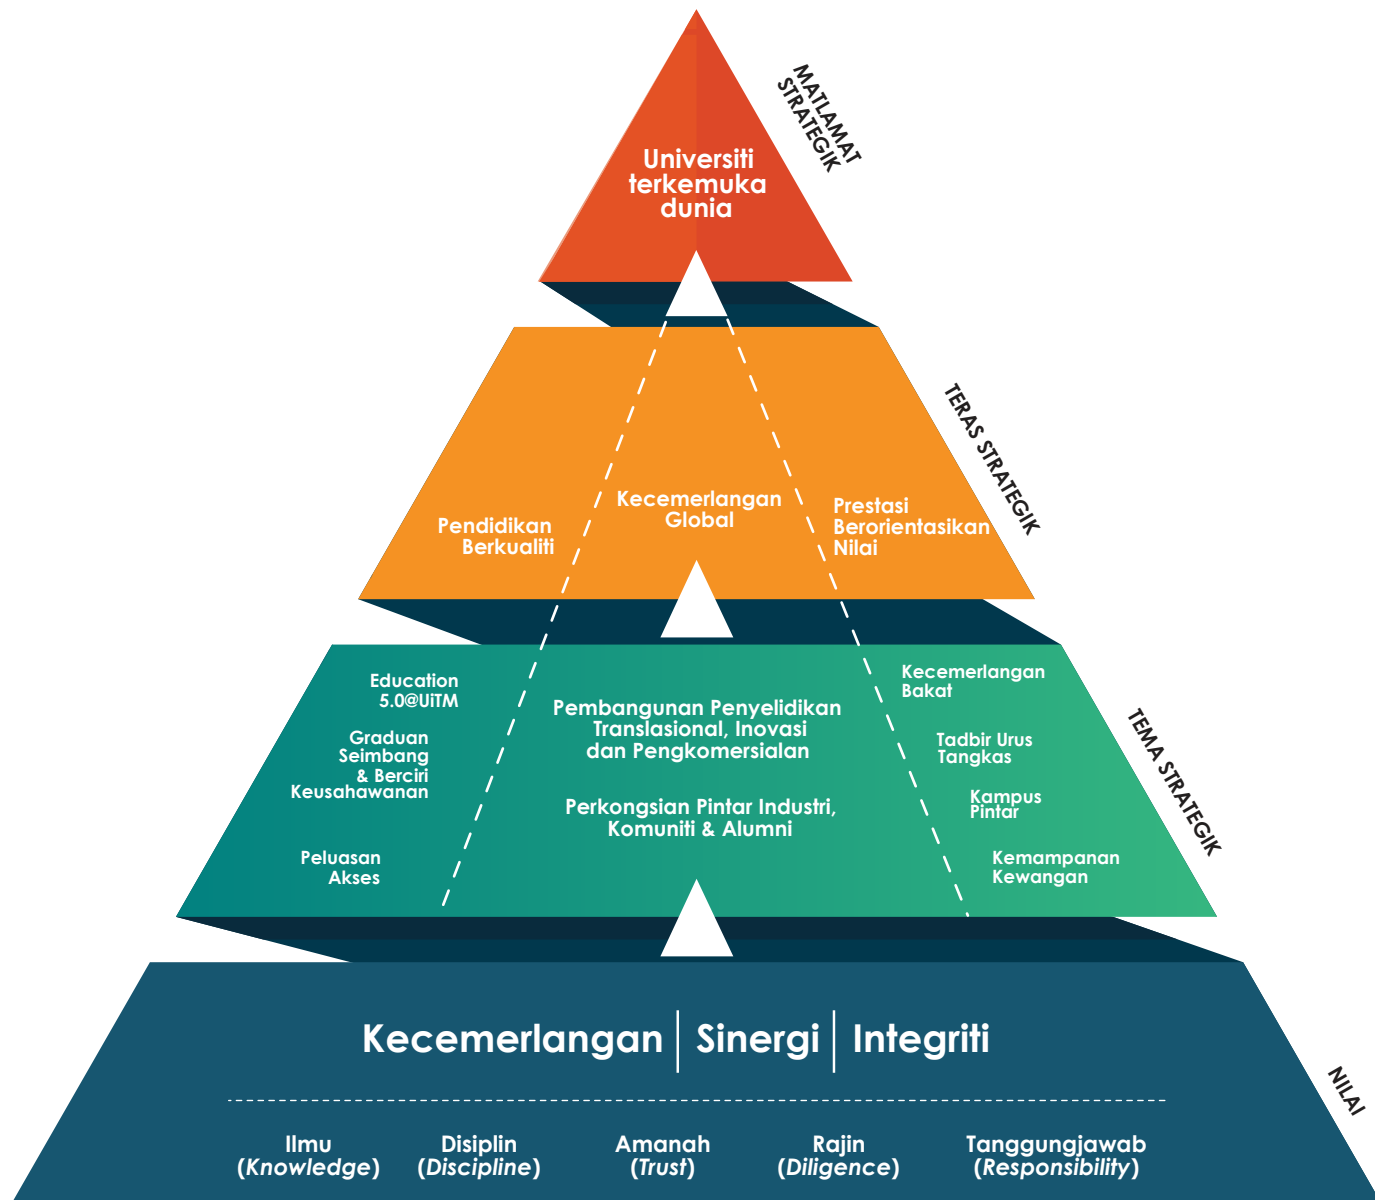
Universiti terkemuka dunia

MATLAMAT STRATEGIK

Pendidikan Berkualiti

Kecemerlangan Global

Prestasi Berorientasikan Nilai

TERAS STRATEGIK

Education 5.0@UiTM

Graduan Seimbang & Berciri Keusahawanan

Peluasan Akses

Pembangunan Penyelidikan Translasional, Inovasi dan Pengkomersialan

Perkongsian Pintar Industri, Komuniti & Alumni

Kecemerlangan Bakat

Tadbir Urus Tangkas

Kampus Pintar

Kemampanan Kewangan

TEMA STRATEGIK

Kecemerlangan | Sinergi | Integriti

Ilmu (Knowledge)

Disiplin (Discipline)

Amanah (Trust)

Rajin (Diligence)

Tanggungjawab (Responsibility)

NILAI